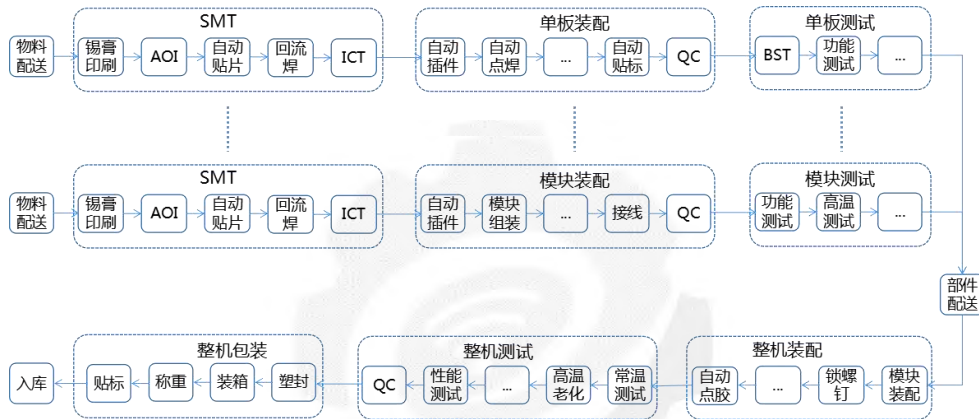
物料配送

SMT
锡膏印刷
AOI
自动贴片
回流焊
ICT

单板装配
自动插件
自动点焊
...
自动贴标
QC

单板测试
BST
功能测试
...

物料配送

SMT
锡膏印刷
AOI
自动贴片
回流焊
ICT

模块装配
自动插件
模块组装
...
接线
QC

模块测试
功能测试
高温测试
...

部件配送

整机装配
模块装配
锁螺钉
...
自动点胶

整机测试
常温测试
高温老化
...
性能测试
QC

整机包装
塑封
装箱
称重
贴标

入库